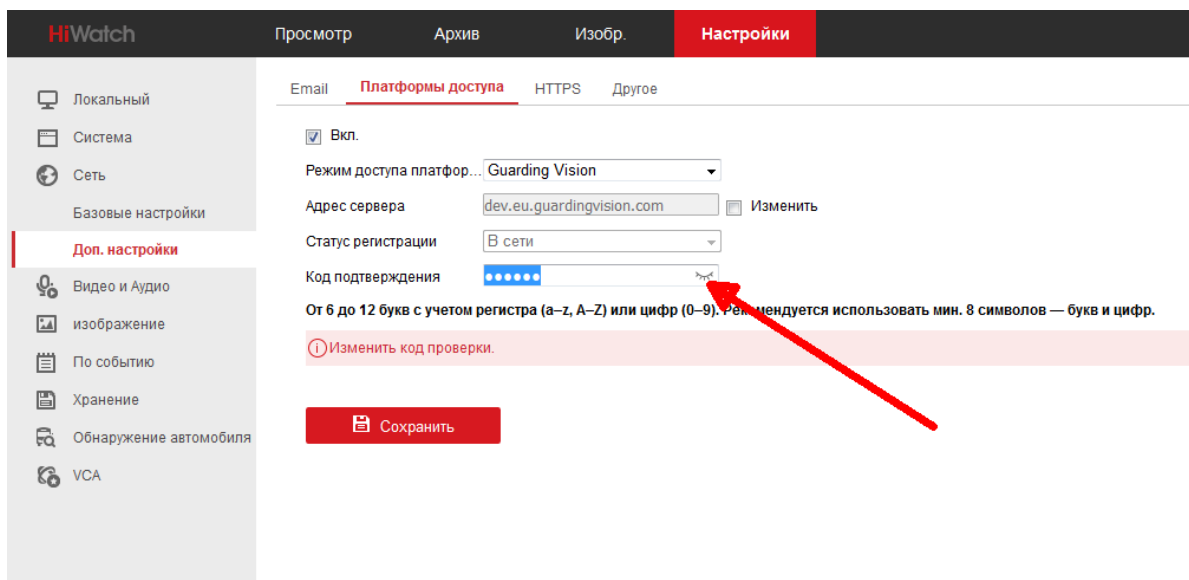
HiWatch

Просмотр
Архив
Изобр.
Настройки

Локальный
Система
Сеть
Базовые настройки
Доп. настройки
Видео и Аудио
изображение
По событию
Хранение
Обнаружение автомобиля
VCA

Email
Платформы доступа
HTTPS
Другое

Вкл.

Режим доступа платфор... Guarding Vision

Адрес сервера dev.eu.guardingvision.com Изменить

Статус регистрации В сети

Код подтверждения ●●●●●●

От 6 до 12 букв с учетом регистра (a–z, A–Z) или цифр (0–9). Ре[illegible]мендуется использовать мин. 8 символов — букв и цифр.

Изменить код проверки.

Сохранить